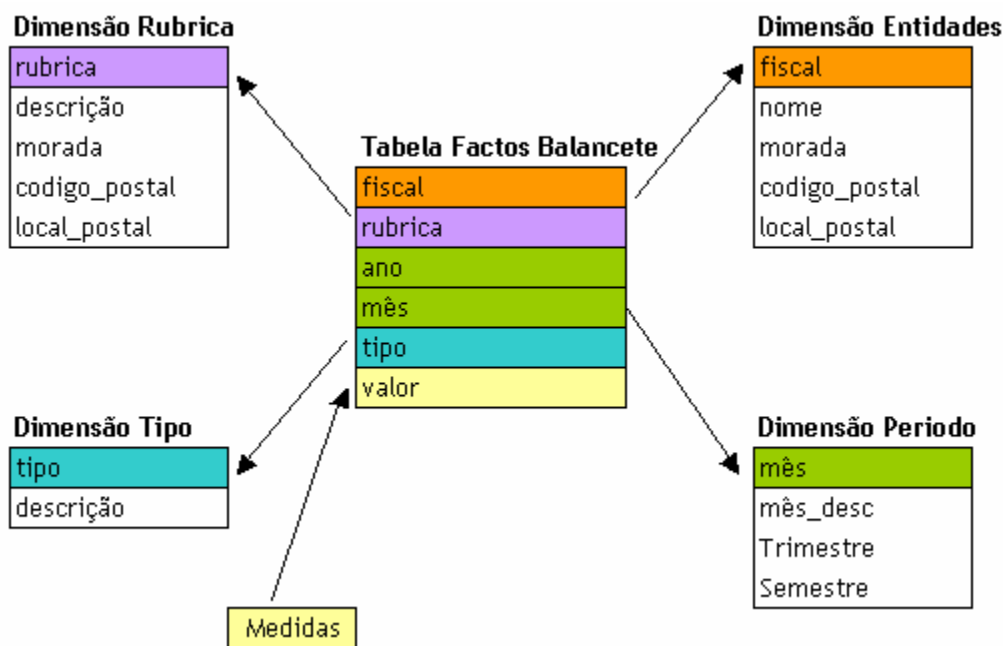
Dimensão Rubrica

| rubrica |
|---|
| descrição |
| morada |
| codigo_postal |
| local_postal |

Dimensão Entidades

| fiscal |
|---|
| nome |
| morada |
| codigo_postal |
| local_postal |

Tabela Factos Balancete

| fiscal |
|---|
| rubrica |
| ano |
| mês |
| tipo |
| valor |

Dimensão Tipo

| tipo |
|---|
| descrição |

Dimensão Periodo

| mês |
|---|
| mês_desc |
| Trimestre |
| Semestre |

Medidas